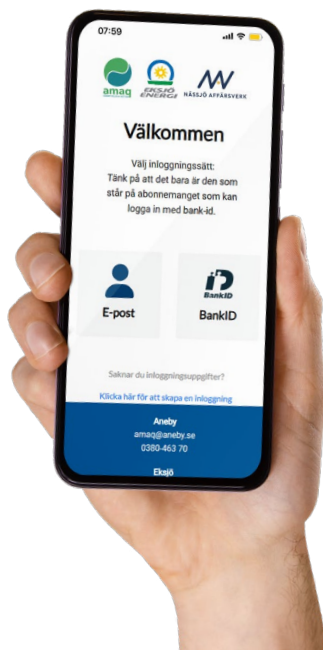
07:59

amaq

EKSJÖ ENERGI

NÄSSJÖ AFFÄRSVERK

Välkommen

Välj inloggningssätt:
Tänk på att det bara är den som står på abonnemanget som kan logga in med bank-id.

E-post

BankID

BankID

Saknar du inloggningsuppgifter?

Klicka här för att skapa en inloggning

Aneby
amaq@aneby.se
0380-463 70

Eksjö